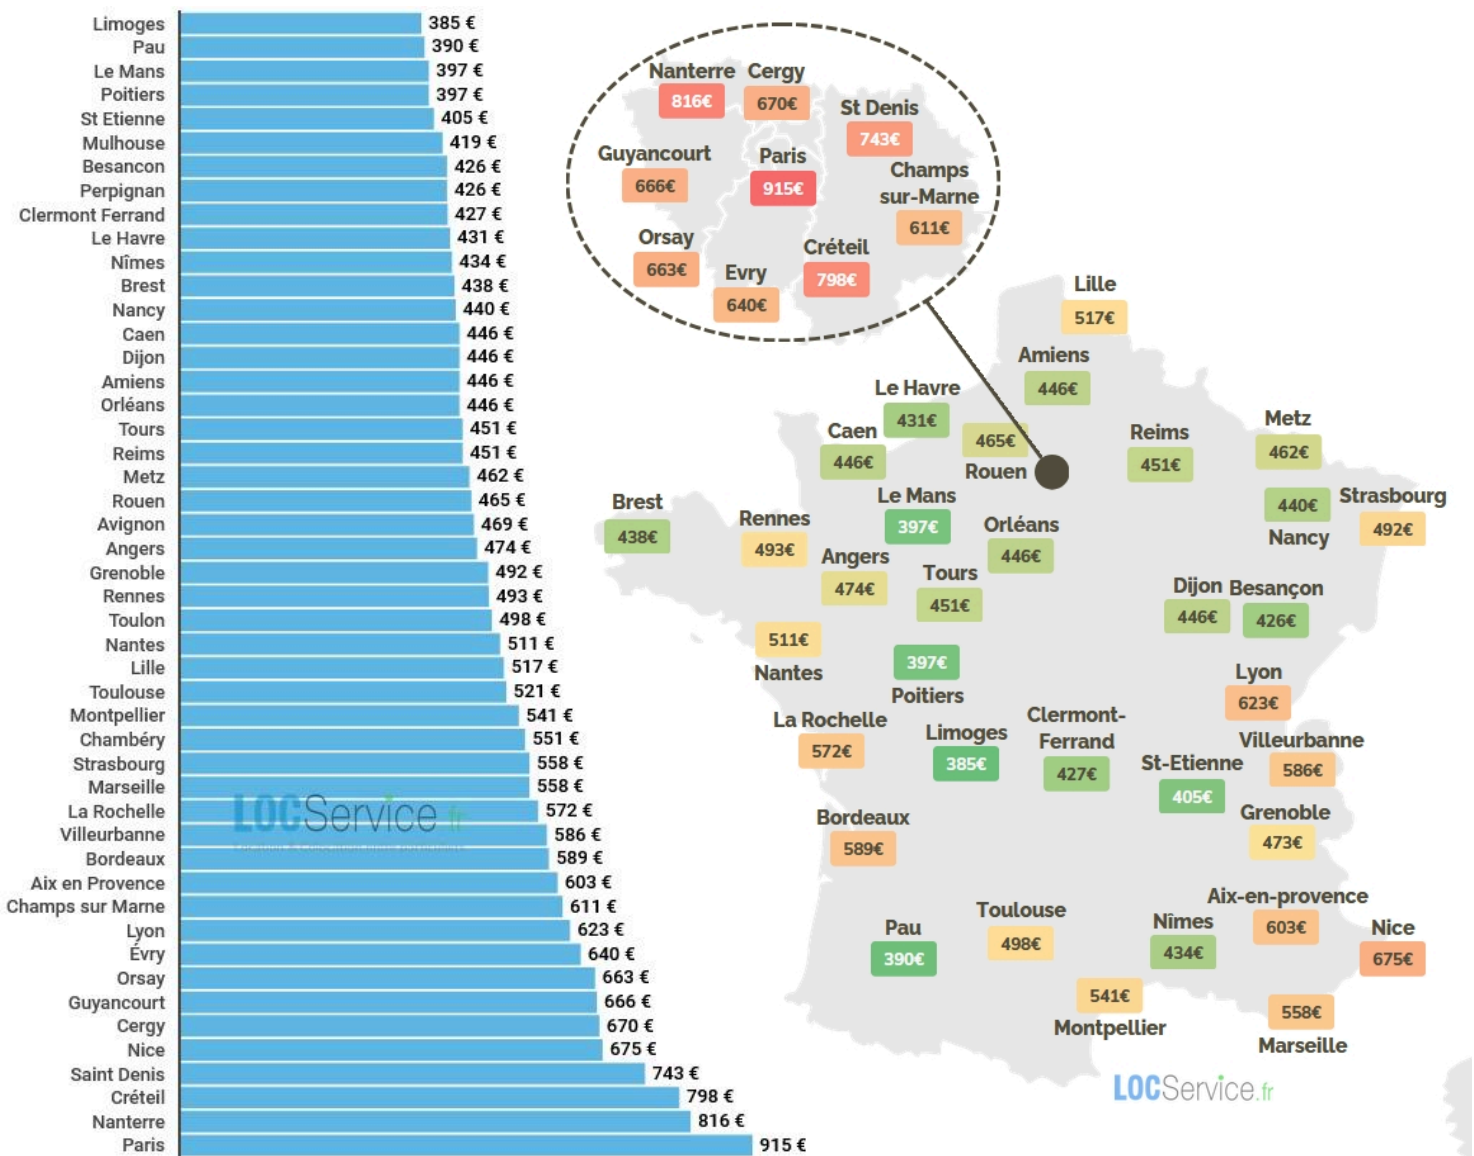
| City | Price |
|---|---|
| Limoges | 385 € |
| Pau | 390 € |
| Le Mans | 397 € |
| Poitiers | 397 € |
| St Etienne | 405 € |
| Mulhouse | 419 € |
| Besancon | 426 € |
| Perpignan | 426 € |
| Clermont Ferrand | 427 € |
| Le Havre | 431 € |
| Nîmes | 434 € |
| Brest | 438 € |
| Nancy | 440 € |
| Caen | 446 € |
| Dijon | 446 € |
| Amiens | 446 € |
| Orléans | 446 € |
| Tours | 451 € |
| Reims | 451 € |
| Metz | 462 € |
| Rouen | 465 € |
| Avignon | 469 € |
| Angers | 474 € |
| Grenoble | 492 € |
| Rennes | 493 € |
| Toulon | 498 € |
| Nantes | 511 € |
| Lille | 517 € |
| Toulouse | 521 € |
| Montpellier | 541 € |
| Chambéry | 551 € |
| Strasbourg | 558 € |
| Marseille | 558 € |
| La Rochelle | 572 € |
| Villeurbanne | 586 € |
| Bordeaux | 589 € |
| Aix en Provence | 603 € |
| Champs sur Marne | 611 € |
| Lyon | 623 € |
| Évry | 640 € |
| Orsay | 663 € |
| Guyancourt | 666 € |
| Cergy | 670 € |
| Nice | 675 € |
| Saint Denis | 743 € |
| Créteil | 798 € |
| Nanterre | 816 € |
| Paris | 915 € |

LOCService.fr

Nanterre 816€ Cergy 670€ St Denis 743€ Guyancourt 666€ Paris 915€ Champs sur-Marne 611€ Orsay 663€ Créteil 798€ Evry 640€

Lille 517€ Amiens 446€ Le Havre 431€ Caen 446€ 465€ Rouen Reims 451€ Metz 462€ 440€ Nancy Strasbourg 492€ Brest 438€ Rennes 493€ Le Mans 397€ Orléans 446€ Angers 474€ Tours 451€ Dijon 446€ Besançon 426€ 511€ Nantes 397€ Poitiers Lyon 623€ La Rochelle 572€ Limoges 385€ Clermont-Ferrand 427€ St-Etienne 405€ Villeurbanne 586€ Grenoble 473€ Bordeaux 589€ Pau 390€ Toulouse 498€ Nîmes 434€ Aix-en-provence 603€ Nice 675€ 541€ Montpellier 558€ Marseille

LOCService.fr